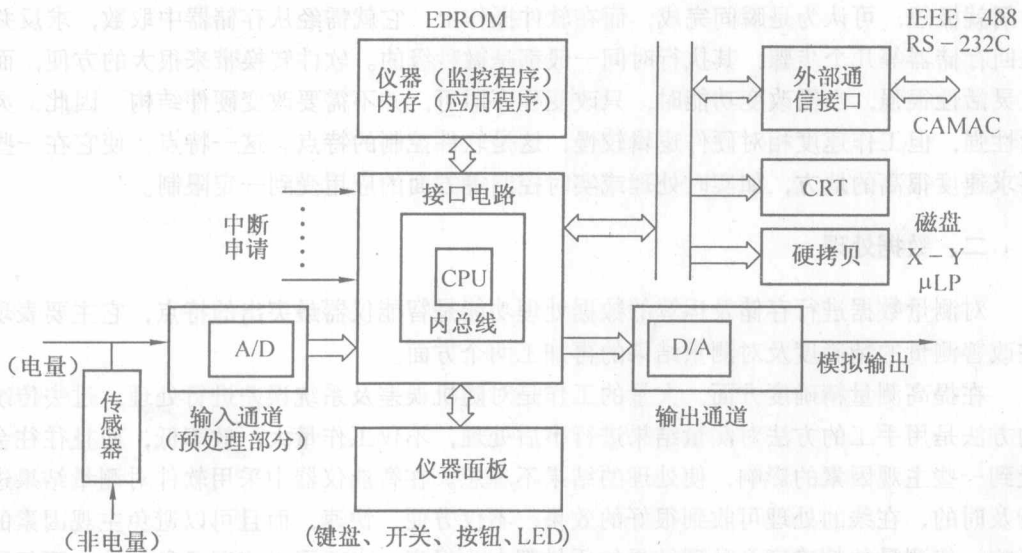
EPROM

IEEE - 488
RS - 232C

仪器（监控程序）
内存（应用程序）

外部通信接口

CAMAC

接口电路

CRT

中断
申请

CPU

硬拷贝

磁盘
X - Y
μLP

内总线

A/D

D/A

（电量）

模拟输出

传感器

输入通道
预处理部分）

输出通道

仪器面板

（非电量）

（键盘、开关、按钮、LED）